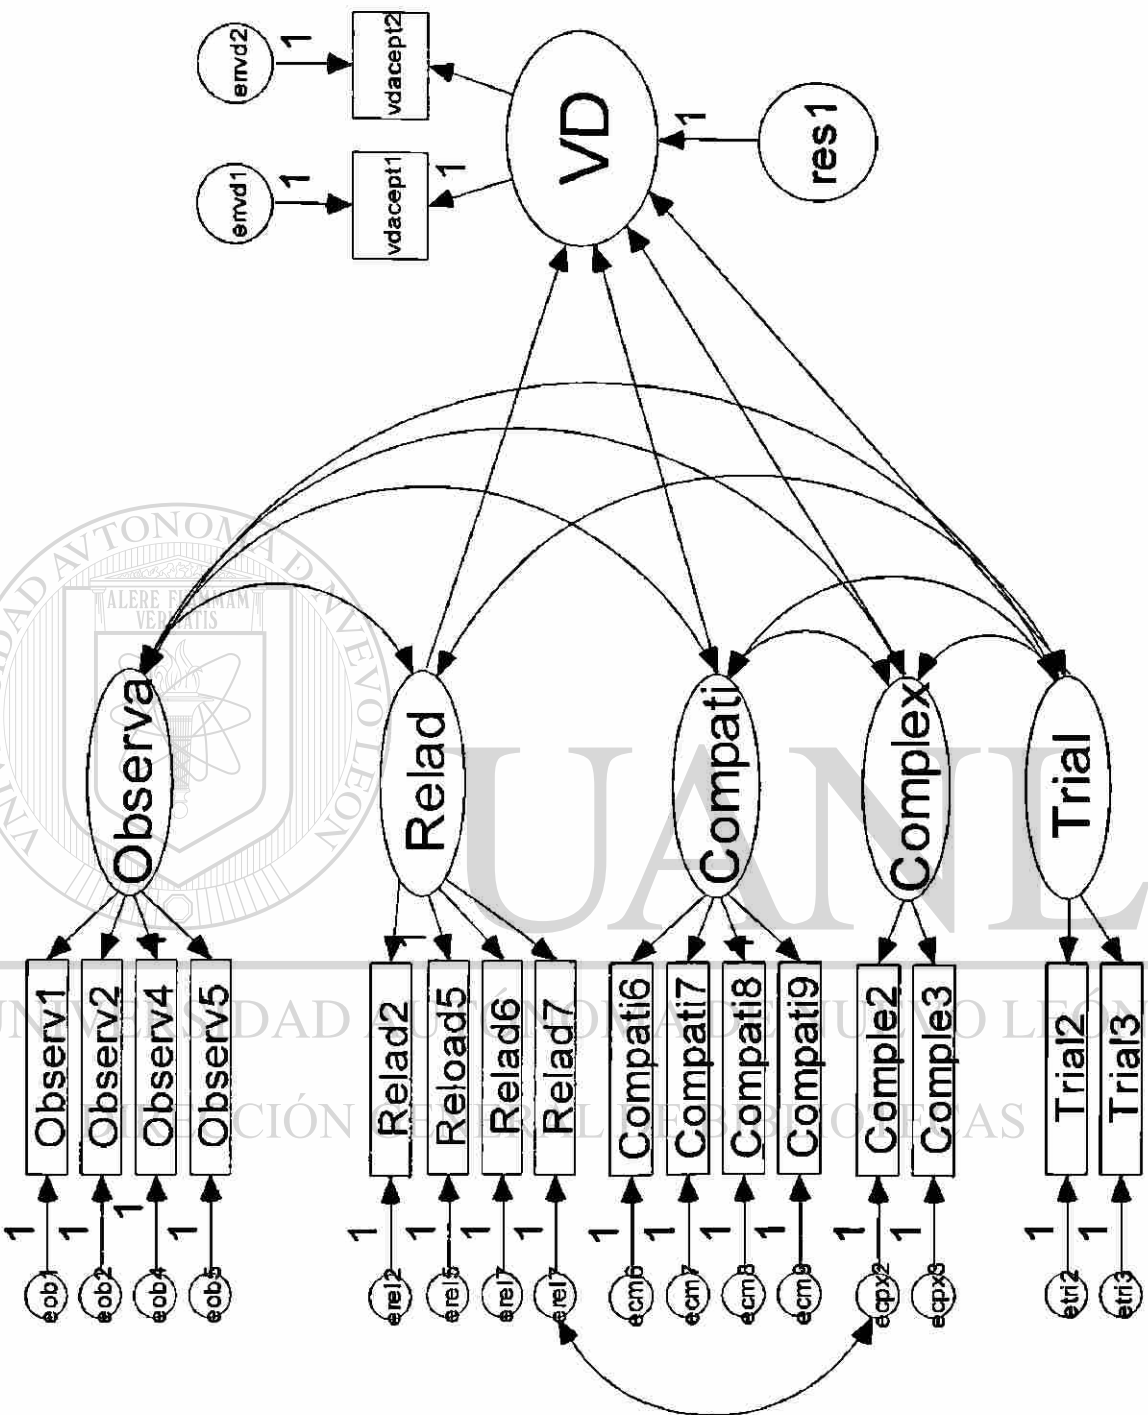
emvd2
1
vdacept2
emvd1
1
vdacept1
1
VD
1
res1
Observa
Relad
Compati
Complex
Trial
Observ1
Observ2
Observ4
Observ5
Relad2
Reload5
Relad6
Relad7
Compati6
Compati7
Compati8
Compati9
Comple2
Comple3
Trial2
Trial3
1
1
1
1
1
1
1
1
1
1
1
1
1
1
1
1
1
1
1
1
1
eob1
eob2
eob4
eob5
erel2
erel5
erel7
erel7
ecm6
ecm7
ecm8
ecm9
ecpx2
ecpx3
etri2
etri3
UNIVERSIDAD AUTÓNOMA DE NUEVO LEÓN
ALERE FLAMMAM VERITATIS
UANL
DIRECCIÓN GENERAL DE BIBLIOTECAS